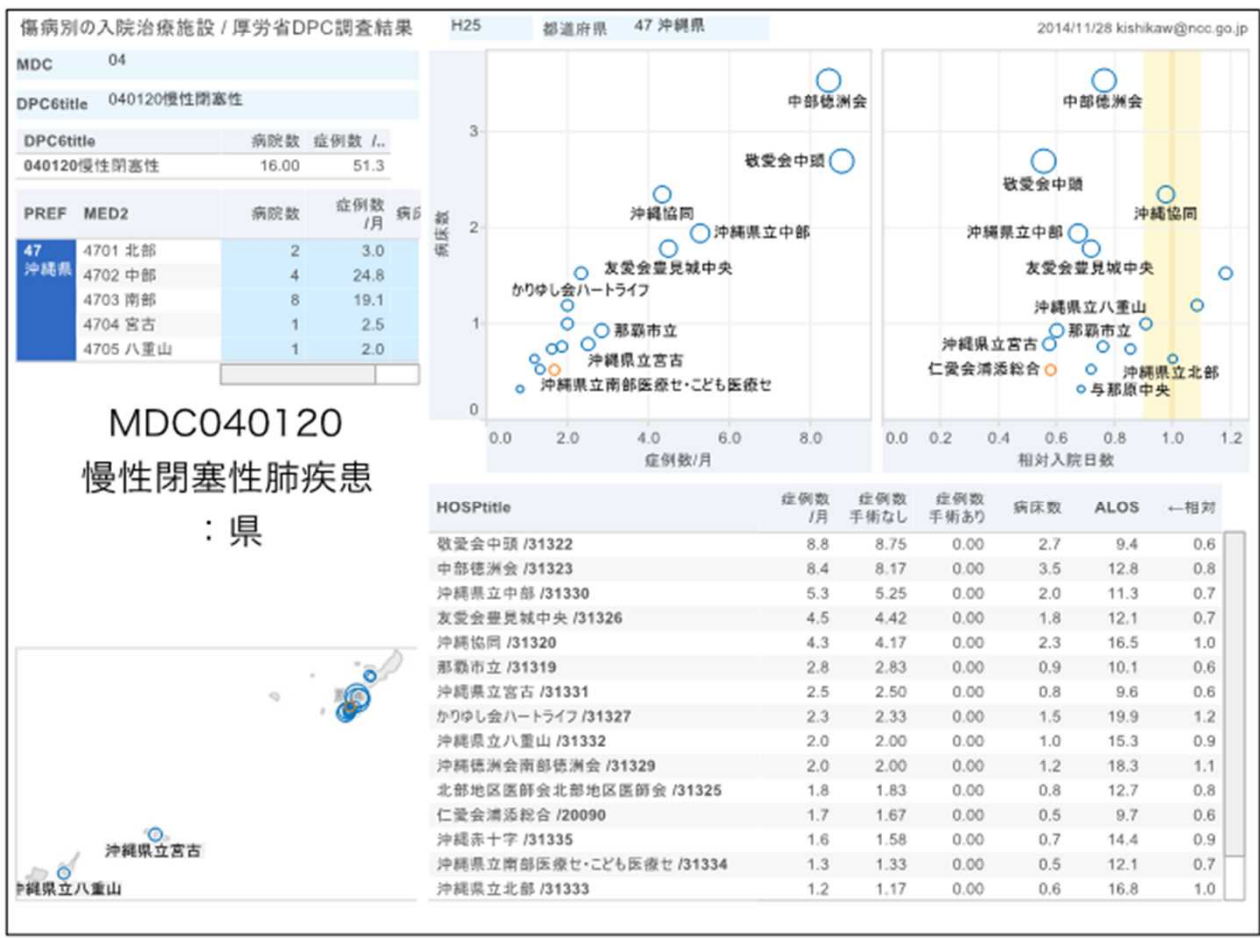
傷病別の入院治療施設 / 厚労省DPC調査結果

H25 都道府県 47 沖縄県

2014/11/28 kishikaw@ncc.go.jp

MDC 04

DPC6title 040120慢性閉塞性

| DPC6title | 病院数 | 症例数 /.. |
|---|---|---|
| 040120慢性閉塞性 | 16.00 | 51.3 |

| PREF | MED2 | 病院数 | 症例数/月 | 病 |
|---|---|---|---|---|
| 47 沖縄県 | 4701 北部 | 2 | 3.0 | |
| | 4702 中部 | 4 | 24.8 | |
| | 4703 南部 | 8 | 19.1 | |
| | 4704 宮古 | 1 | 2.5 | |
| | 4705 八重山 | 1 | 2.0 | |

MDC040120
慢性閉塞性肺疾患
：県

病床数

3
2
1
0

中部徳洲会
敬愛会中頭
沖縄協同
沖縄県立中部
友愛会豊見城中央
かりゆし会ハートライフ
那覇市立
沖縄県立宮古
沖縄県立南部医療セ・こども医療セ

0.0 2.0 4.0 6.0 8.0
症例数/月

中部徳洲会
敬愛会中頭
沖縄協同
沖縄県立中部
友愛会豊見城中央
沖縄県立八重山
那覇市立
沖縄県立宮古
仁愛会浦添総合
沖縄県立北部
与那原中央

0.0 0.2 0.4 0.6 0.8 1.0 1.2
相対入院日数

| HOSPtitle | 症例数/月 | 症例数 手術なし | 症例数 手術あり | 病床数 | ALOS | ←相対 |
|---|---|---|---|---|---|---|
| 敬愛会中頭 /31322 | 8.8 | 8.75 | 0.00 | 2.7 | 9.4 | 0.6 |
| 中部徳洲会 /31323 | 8.4 | 8.17 | 0.00 | 3.5 | 12.8 | 0.8 |
| 沖縄県立中部 /31330 | 5.3 | 5.25 | 0.00 | 2.0 | 11.3 | 0.7 |
| 友愛会豊見城中央 /31326 | 4.5 | 4.42 | 0.00 | 1.8 | 12.1 | 0.7 |
| 沖縄協同 /31320 | 4.3 | 4.17 | 0.00 | 2.3 | 16.5 | 1.0 |
| 那覇市立 /31319 | 2.8 | 2.83 | 0.00 | 0.9 | 10.1 | 0.6 |
| 沖縄県立宮古 /31331 | 2.5 | 2.50 | 0.00 | 0.8 | 9.6 | 0.6 |
| かりゆし会ハートライフ /31327 | 2.3 | 2.33 | 0.00 | 1.5 | 19.9 | 1.2 |
| 沖縄県立八重山 /31332 | 2.0 | 2.00 | 0.00 | 1.0 | 15.3 | 0.9 |
| 沖縄徳洲会南部徳洲会 /31329 | 2.0 | 2.00 | 0.00 | 1.2 | 18.3 | 1.1 |
| 北部地区医師会北部地区医師会 /31325 | 1.8 | 1.83 | 0.00 | 0.8 | 12.7 | 0.8 |
| 仁愛会浦添総合 /20090 | 1.7 | 1.67 | 0.00 | 0.5 | 9.7 | 0.6 |
| 沖縄赤十字 /31335 | 1.6 | 1.58 | 0.00 | 0.7 | 14.4 | 0.9 |
| 沖縄県立南部医療セ・こども医療セ /31334 | 1.3 | 1.33 | 0.00 | 0.5 | 12.1 | 0.7 |
| 沖縄県立北部 /31333 | 1.2 | 1.17 | 0.00 | 0.6 | 16.8 | 1.0 |

沖縄県立宮古
沖縄県立八重山